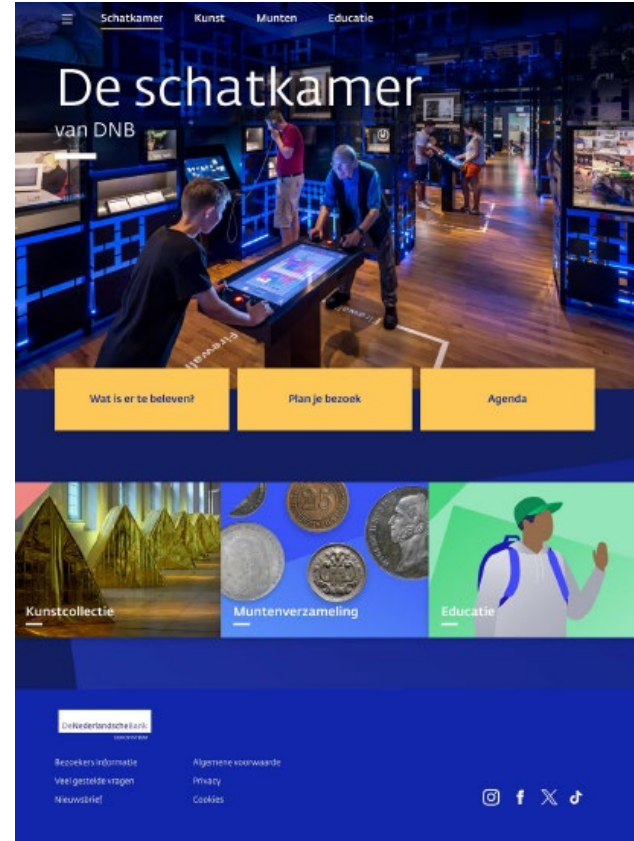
Schatkamer Kunst Munten Educatie

De schatkamer
van DNB

Wat is er te beleven?
Plan je bezoek
Agenda

Kunstcollectie
Muntenverzameling
Educatie

DeNederlandscheBank

Bezoekers informatie
Veel gestelde vragen
Nieuwsbrief

Algemene voorwaarde
Privacy
Cookies